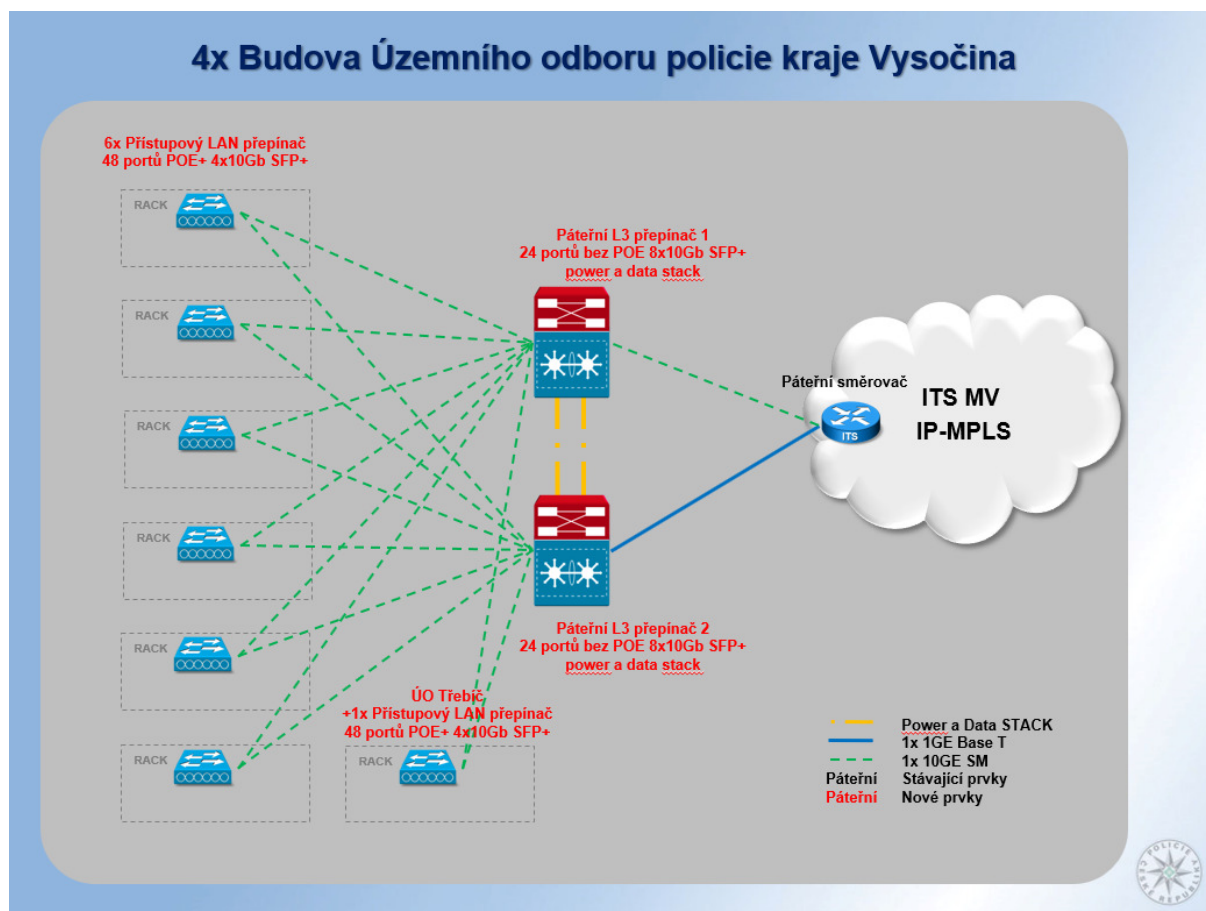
4x Budova Územního odboru policie kraje Vysočina

6x Přístupový LAN přepínač
48 portů POE+ 4x10Gb SFP+

RACK

RACK

RACK

RACK

RACK

RACK

Páteřní L3 přepínač 1
24 portů bez POE 8x10Gb SFP+
power a data stack

Páteřní směrovač

ITS

ITS MV
IP-MPLS

Páteřní L3 přepínač 2
24 portů bez POE 8x10Gb SFP+
power a data stack

ÚO Třebíč
+1x Přístupový LAN přepínač
48 portů POE+ 4x10Gb SFP+

RACK

Power a Data STACK
1x 1GE Base T
1x 10GE SM
Páteřní Stávající prvky
Páteřní Nové prvky

POLICIE ČESKÉ REPUBLIKY